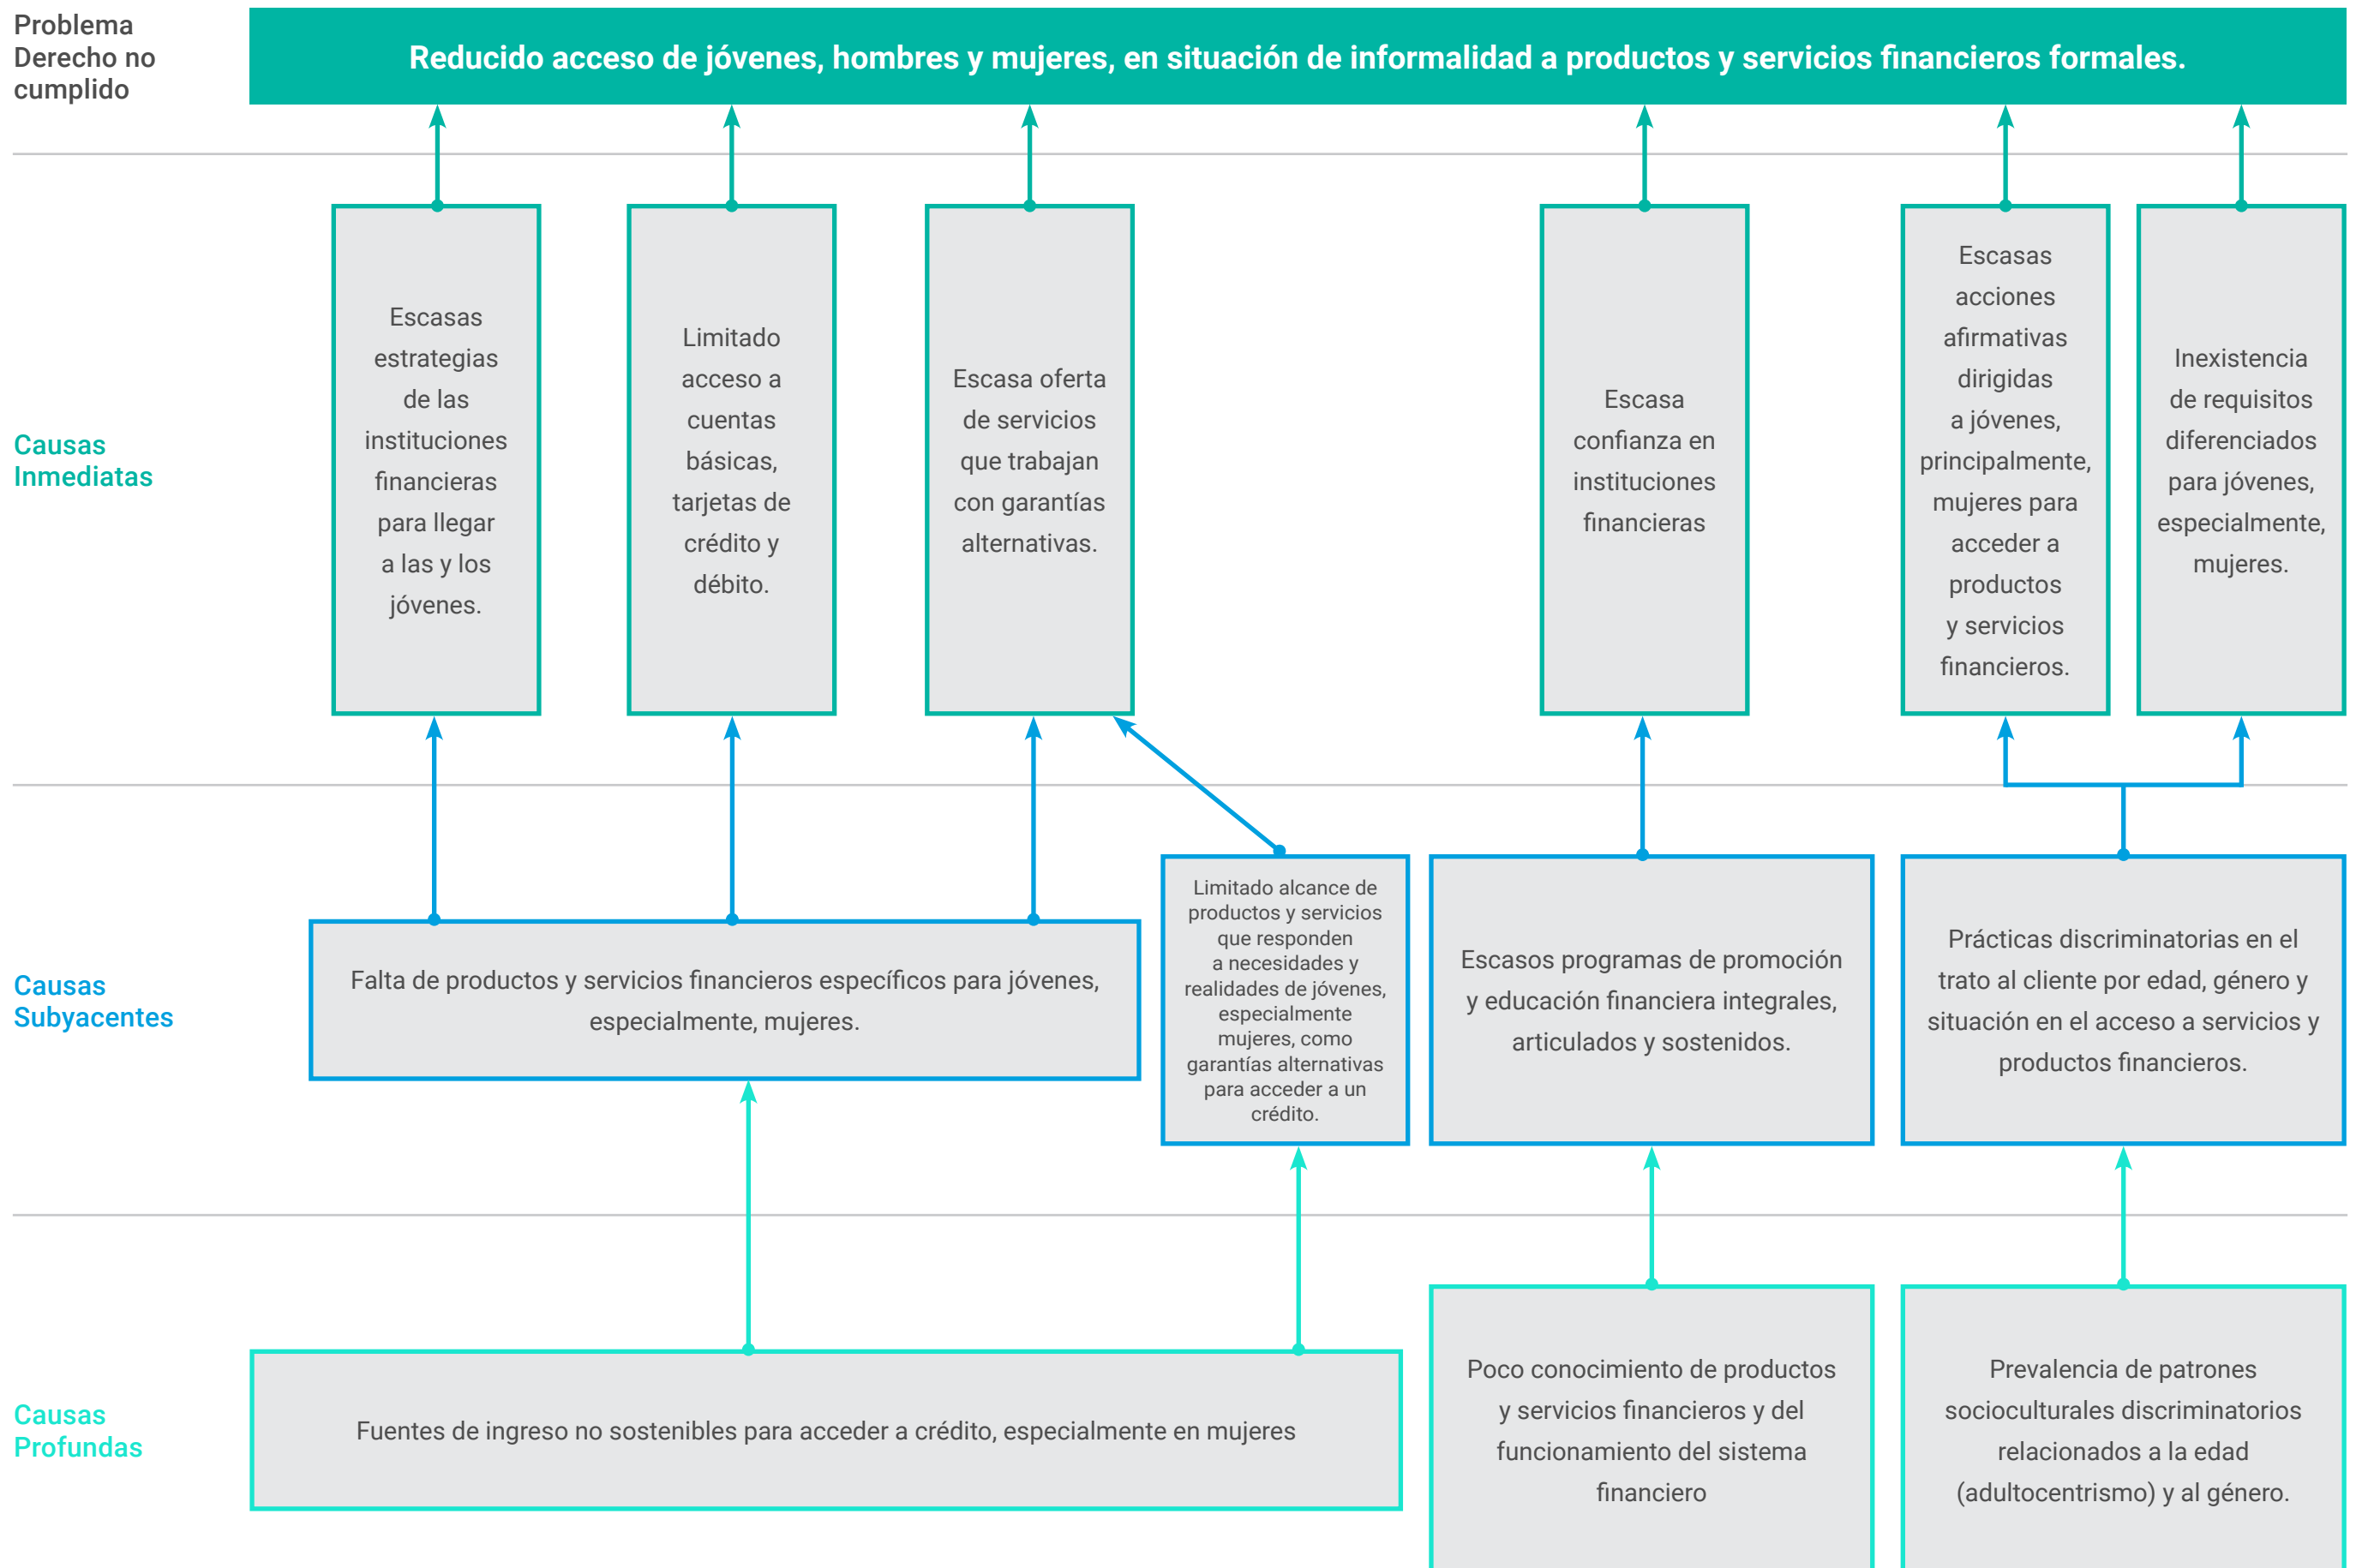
Problema Derecho no cumplido

Reducido acceso de jóvenes, hombres y mujeres, en situación de informalidad a productos y servicios financieros formales.

Causas Inmediatas

Escasas estrategias de las instituciones financieras para llegar a las y los jóvenes.

Limitado acceso a cuentas básicas, tarjetas de crédito y débito.

Escasa oferta de servicios que trabajan con garantías alternativas.

Escasa confianza en instituciones financieras

Escasas acciones afirmativas dirigidas a jóvenes, principalmente, mujeres para acceder a productos y servicios financieros.

Inexistencia de requisitos diferenciados para jóvenes, especialmente, mujeres.

Causas Subyacentes

Falta de productos y servicios financieros específicos para jóvenes, especialmente, mujeres.

Limitado alcance de productos y servicios que responden a necesidades y realidades de jóvenes, especialmente mujeres, como garantías alternativas para acceder a un crédito.

Escasos programas de promoción y educación financiera integrales, articulados y sostenidos.

Prácticas discriminatorias en el trato al cliente por edad, género y situación en el acceso a servicios y productos financieros.

Causas Profundas

Fuentes de ingreso no sostenibles para acceder a crédito, especialmente en mujeres

Poco conocimiento de productos y servicios financieros y del funcionamiento del sistema financiero

Prevalencia de patrones socioculturales discriminatorios relacionados a la edad (adultocentrismo) y al género.